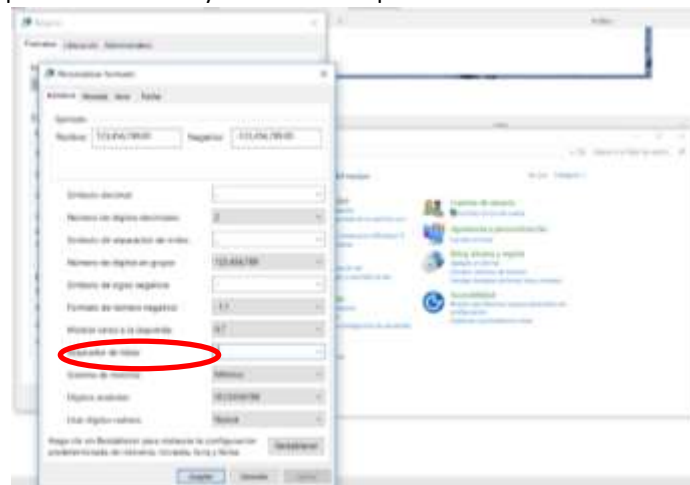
Región
Formatos Ubicación Administrativo

Personalizar formato
Números Moneda Hora Fecha
Ejemplo
Positivo: 123.456.789,00 Negativo: -123.456.789,00

Símbolo decimal ,
Número de dígitos decimales 2
Símbolo de separación de miles .
Número de dígitos en grupo 123.456.789
Símbolo de signo negativo -
Formato de número negativo -1,1
Mostrar ceros a la izquierda 0,7
Separador de listas
Sistema de medida Métrico
Dígitos estándar 0123456789
Usar dígitos nativos Nunca

Haga clic en Restablecer para restaurar la configuración predeterminada de números, moneda, hora y fecha.
Restablecer

Aceptar Cancelar Aplicar

Cuentas de usuario
Apariencia y personalización
Reloj, idioma y región
Accesibilidad